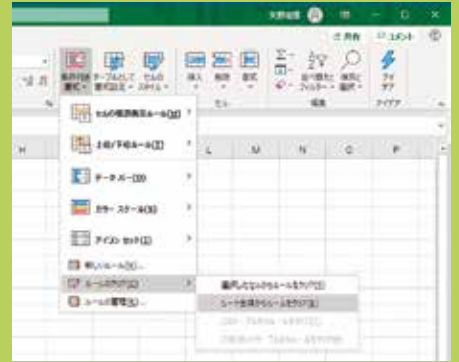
大野由佳

共有 コメント

条件付き書式 テーブルとして書式設定 セルのスタイル 挿入 削除 書式 並べ替えとフィルター 検索と選択 アイデア

セル 編集 アイデア

H L M N O P

セルの強調表示ルール(H)

上位/下位ルール(T)

データ バー(D)

カラー スケール(S)

アイコン セット(I)

新しいルール(N)...

ルールのクリア(C)

ルールの管理(R)...

選択したセルからルールをクリア(S)

シート全体からルールをクリア(E)

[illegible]

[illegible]